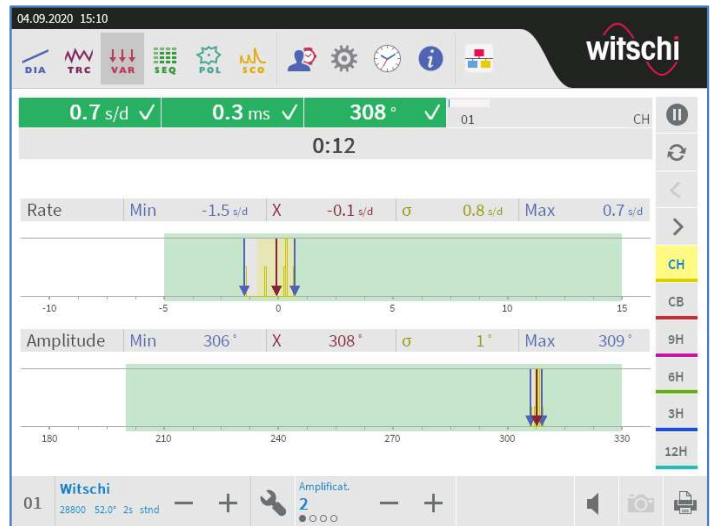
04.09.2020 15:10

DIA TRC VAR SEQ POL SCO

witschi

0.7 s/d ✓ 0.3 ms ✓ 308 ° ✓ 01 CH

0:12

| Rate | Min | -1.5 s/d | X | -0.1 s/d | σ | 0.8 s/d | Max | 0.7 s/d |
|---|---|---|---|---|---|---|---|---|

-10 -5 0 5 10 15

| Amplitude | Min | 306 ° | X | 308 ° | σ | 1 ° | Max | 309 ° |
|---|---|---|---|---|---|---|---|---|

180 210 240 270 300 330

CH
CB
9H
6H
3H
12H

01 Witschi 28800 52.0° 2s stnd − +

Amplificat. 2 − +